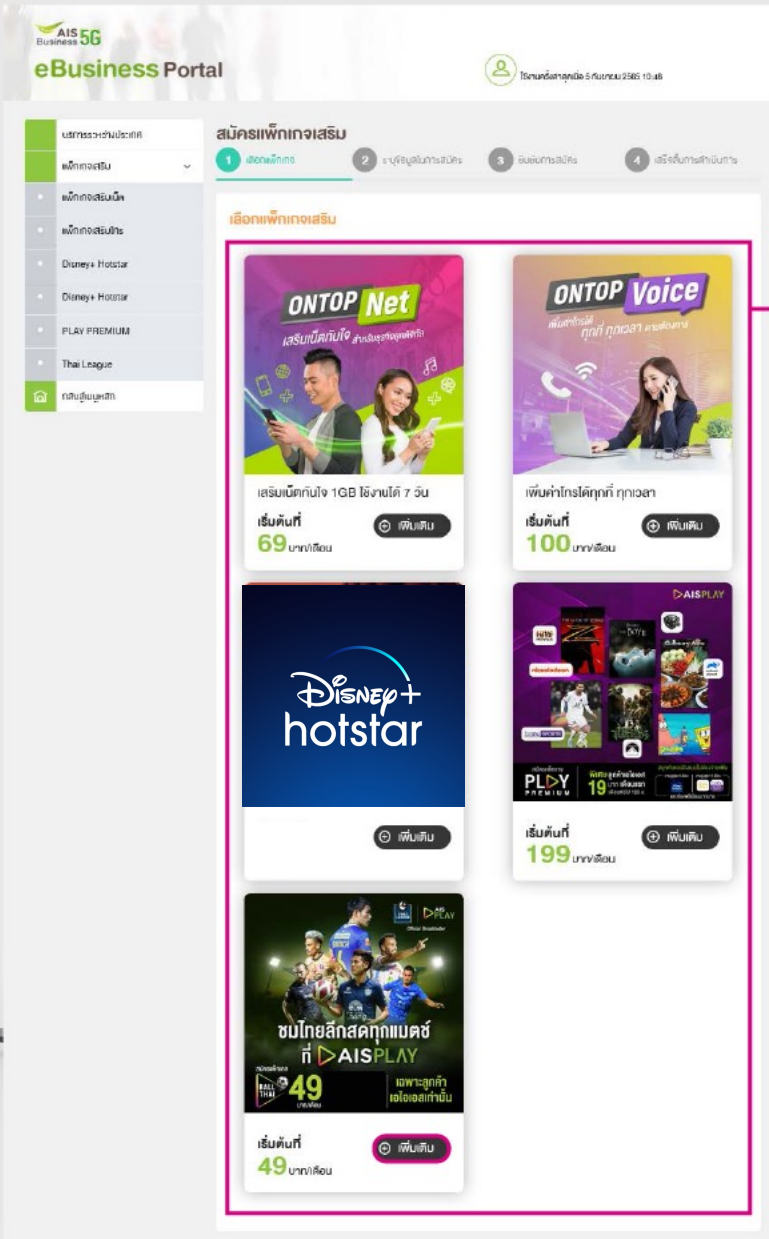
AIS Business 5G
eBusiness Portal

ใช้งานครั้งล่าสุดเมื่อ 5 กันยายน 2565 10:48

บริการระหว่างประเทศ
แพ็กเกจเสริม
แพ็กเกจเสริมเน็ต
แพ็กเกจเสริมโทร
Disney+ Hotstar
Disney+ Hotstar
PLAY PREMIUM
Thai League
กลับสู่เมนูหลัก

สมัครแพ็กเกจเสริม
1 เลือกแพ็กเกจ
2 ระบุข้อมูลในการสมัคร
3 ยืนยันการสมัคร
4 เสร็จสิ้นการดำเนินการ

เลือกแพ็กเกจเสริม

ONTOP Net
เสริมเน็ตทันใจ สำหรับธุรกิจของคุณ
เสริมเน็ตทันใจ 1GB ใช้งานได้ 7 วัน
เริ่มต้นที่
69 บาท/เดือน
เพิ่มเติม

ONTOP Voice
เพิ่มค่าโทรได้ ทุกที่ ทุกเวลา ตามต้องการ
เพิ่มค่าโทรได้ทุกที่ ทุกเวลา
เริ่มต้นที่
100 บาท/เดือน
เพิ่มเติม

Disney+ hotstar
เพิ่มเติม

AIS PLAY
PLAY PREMIUM
19
เริ่มต้นที่
199 บาท/เดือน
เพิ่มเติม

AIS PLAY
ชมไทยลีกสดทุกแมตช์ ที่ AIS PLAY
BALL THAI 49 บาท/เดือน
เฉพาะลูกค้าเอไอเอสเท่านั้น
เริ่มต้นที่
49 บาท/เดือน
เพิ่มเติม